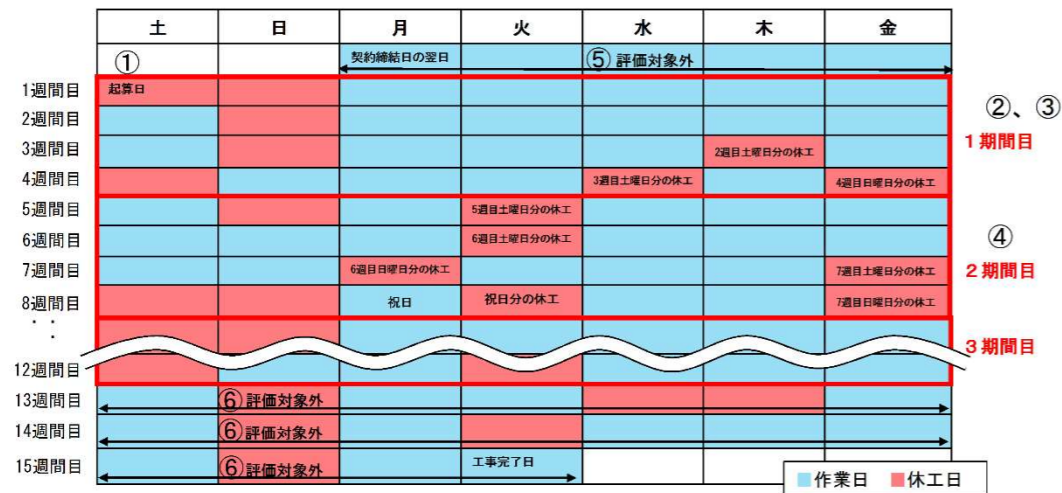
| | 土 | 日 | 月 | 火 | 水 | 木 | 金 |
|---|---|---|---|---|---|---|---|
| | ① | | 契約締結日の翌日 | | ⑤ 評価対象外 | | |
| 1週間目 | 起算日 | | | | | | |
| 2週間目 | | | | | | | |
| 3週間目 | | | | | | 2週目土曜日分の休工 | |
| 4週間目 | | | | | 3週目日曜日分の休工 | | 4週目日曜日分の休工 |
| 5週間目 | | | | 5週目土曜日分の休工 | | | |
| 6週間目 | | | | 6週目土曜日分の休工 | | | |
| 7週間目 | | | 6週目日曜日分の休工 | | | | 7週目土曜日分の休工 |
| 8週間目 | | | 祝日 | 祝日分の休工 | | | 7週目日曜日分の休工 |
| ・・ | | | | | | | |
| 12週間目 | | | | | | | |
| 13週間目 | | ⑥ 評価対象外 | | | | | |
| 14週間目 | | ⑥ 評価対象外 | | | | | |
| 15週間目 | | ⑥ 評価対象外 | | 工事完了日 | | | |

②、③
1期間目
④
2期間目
3期間目

作業日 休工日